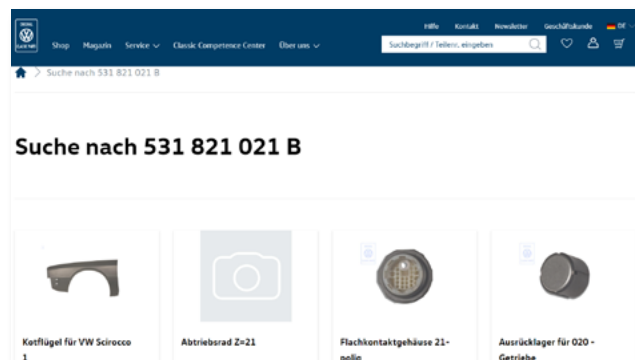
Hilfe Kontakt Newsletter Geschäftskunde DE

Shop Magazin Service Classic Competence Center Über uns

Suchbegriff / Teilenr. eingeben

Suche nach 531 821 021 B

Suche nach 531 821 021 B

Kotflügel für VW Scirocco 1

Abtriebsrad Z=21

Flachkontaktgehäuse 21-polig

Ausrücklager für 020 - Getriebe